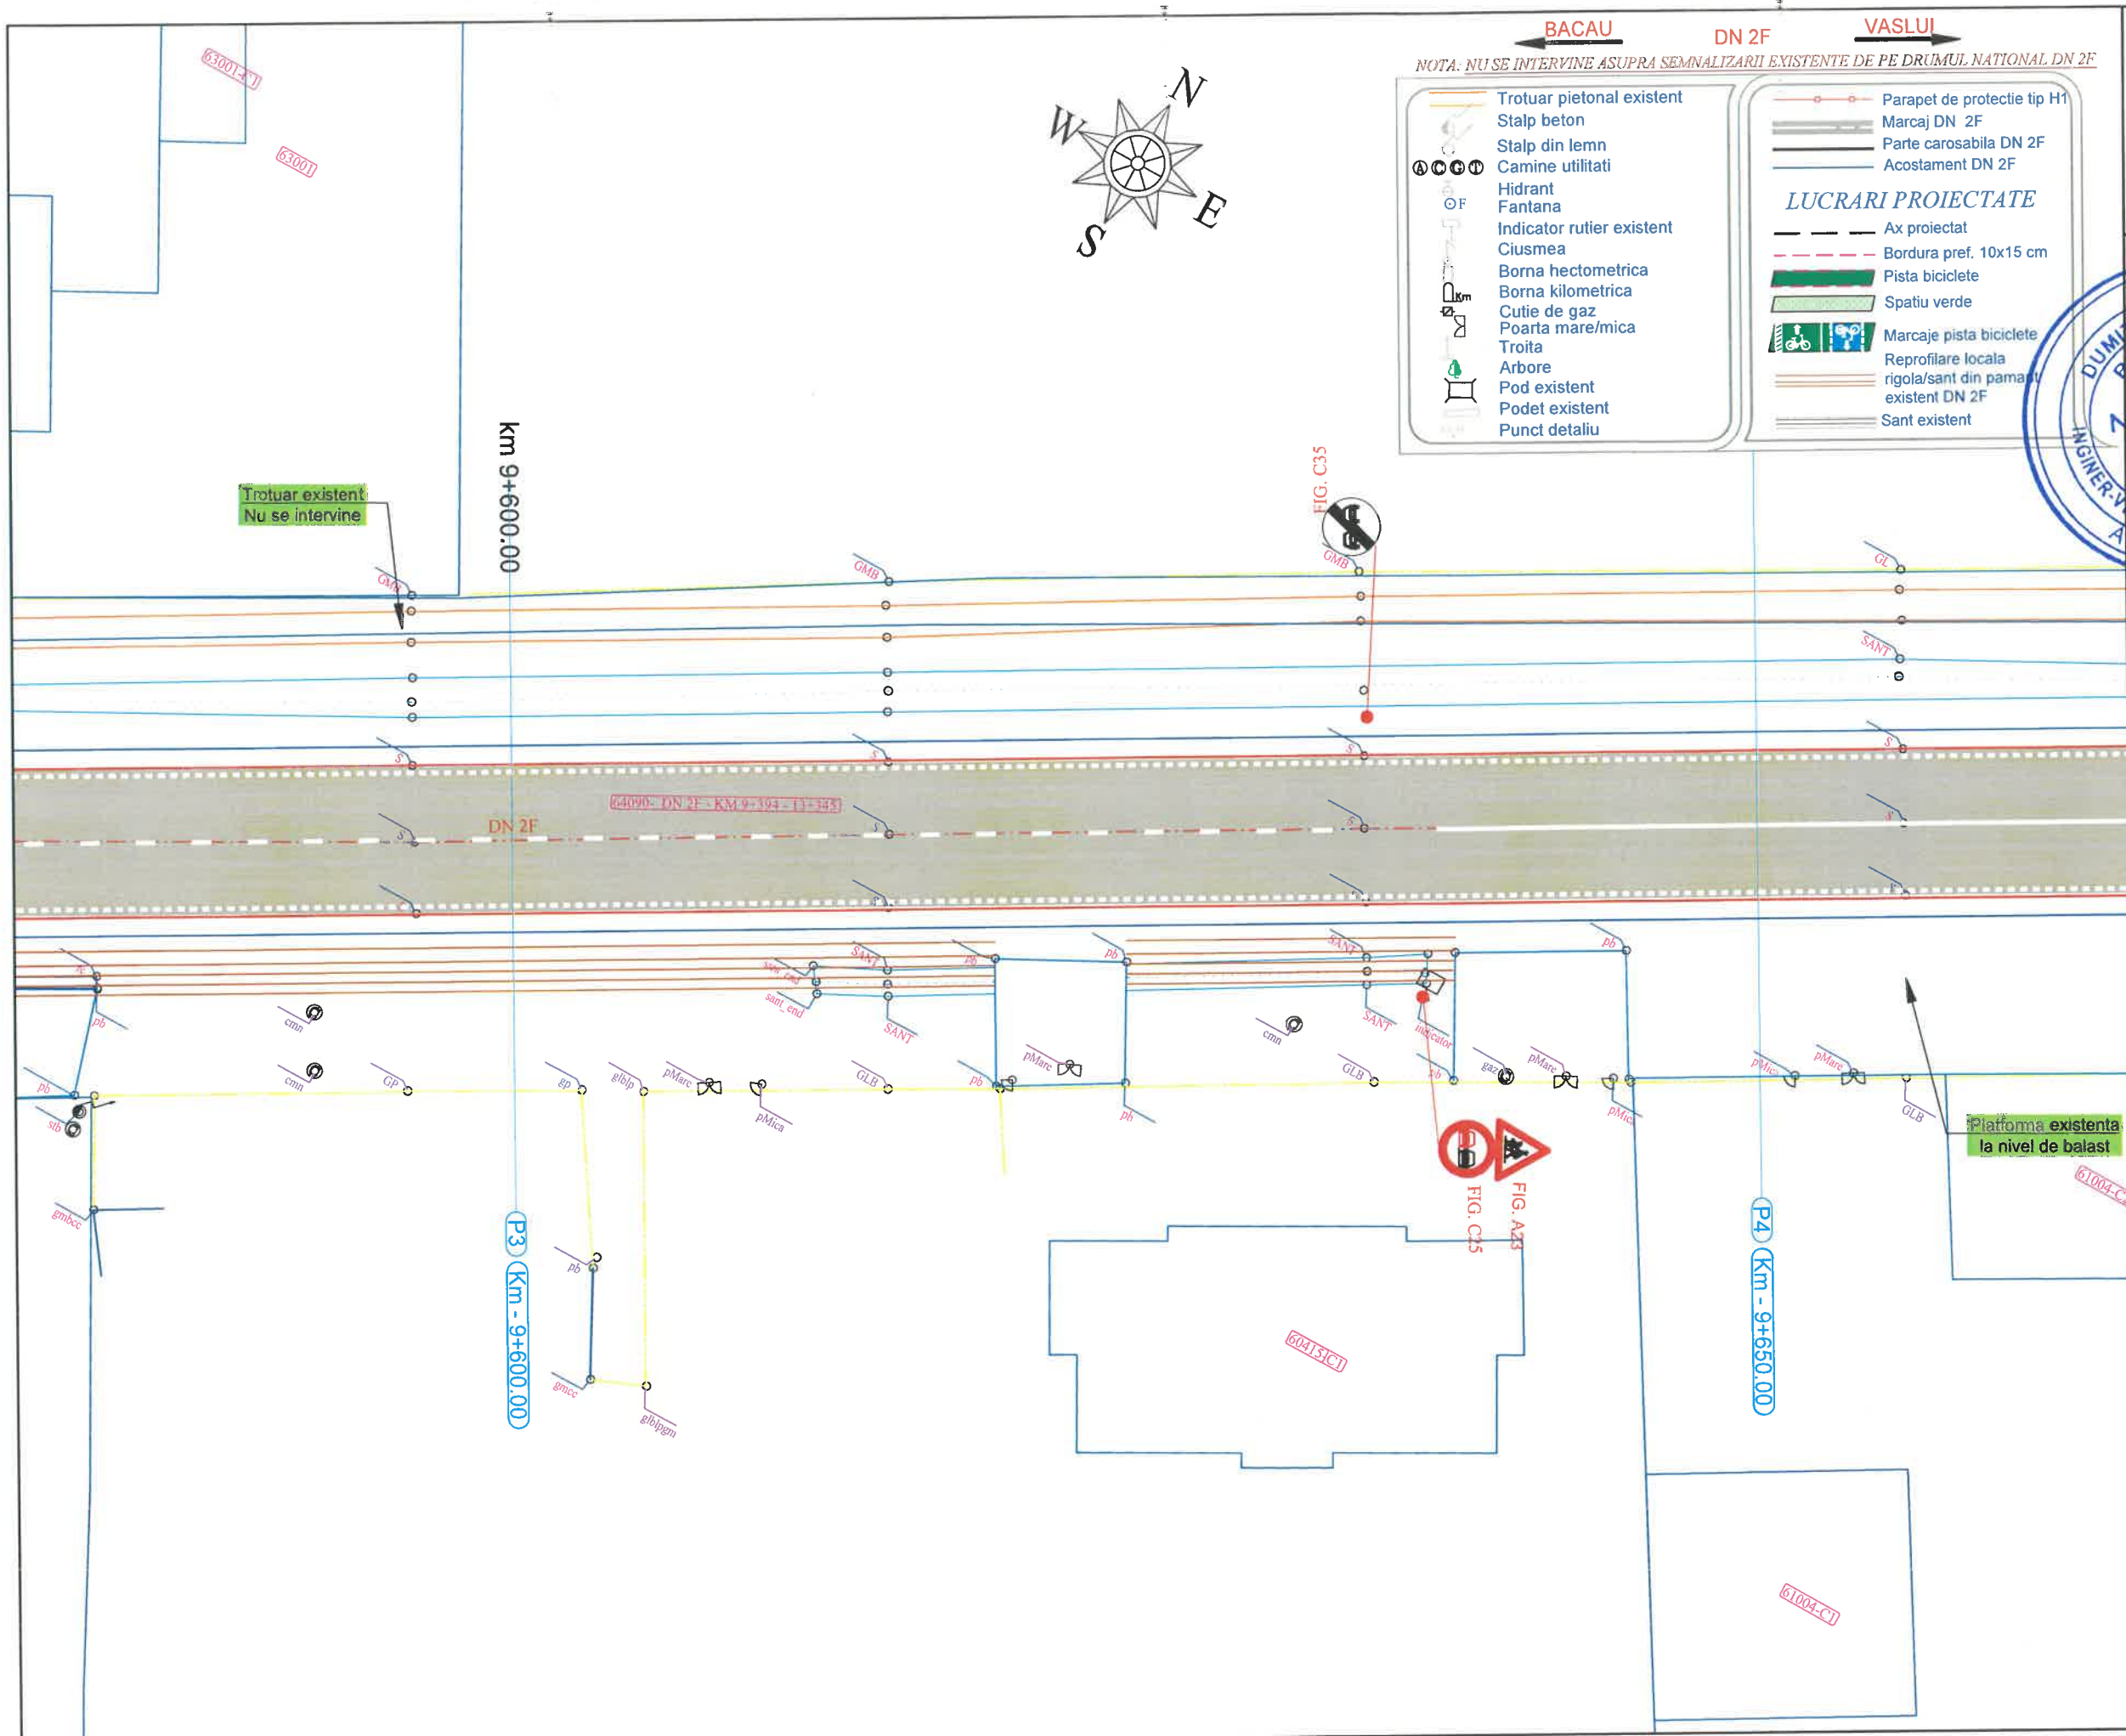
BACAU DN 2F VASLUI

NOTA: NU SE INTERVINE ASUPRA SEMNALIZARII EXISTENTE DE PE DRUMUL NATIONAL DN 2F

Trotuar pietonal existent
Stalp beton
Stalp din lemn
Camine utilitati
Hidrant
Fantana
Indicator rutier existent
Ciusmea
Borna hectometrica
Borna kilometrica
Cutie de gaz
Poarta mare/mica
Troita
Arbore
Pod existent
Podet existent
Punct detaliu

Parapet de protectie tip H1
Marcaj DN 2F
Parte carosabila DN 2F
Acostament DN 2F

LUCRARI PROIECTATE
Ax proiectat
Bordura pref. 10x15 cm
Pista biciclete
Spatiu verde
Marcaje pista biciclete
Reprofilare locala rigola/sant din pamant existent DN 2F
Sant existent

N W E S

63001-C1
63001

Trotuar existent
Nu se intervine

km 9+600.00

FIG. C35

GMB GL SANT S

64090 - DN 2F - KM 9+394 - 13+345
DN 2F

pb cmn GP gp glblp pMare pMica GLB SANT sant_end sant_beg indicator gaz sfb gmbcc gmcc glblpgm

Platforma existenta
la nivel de balast

61004-C1

FIG. C25
FIG. A23

P3 Km - 9+600.00
P4 Km - 9+650.00

60415-C1
61004-C1